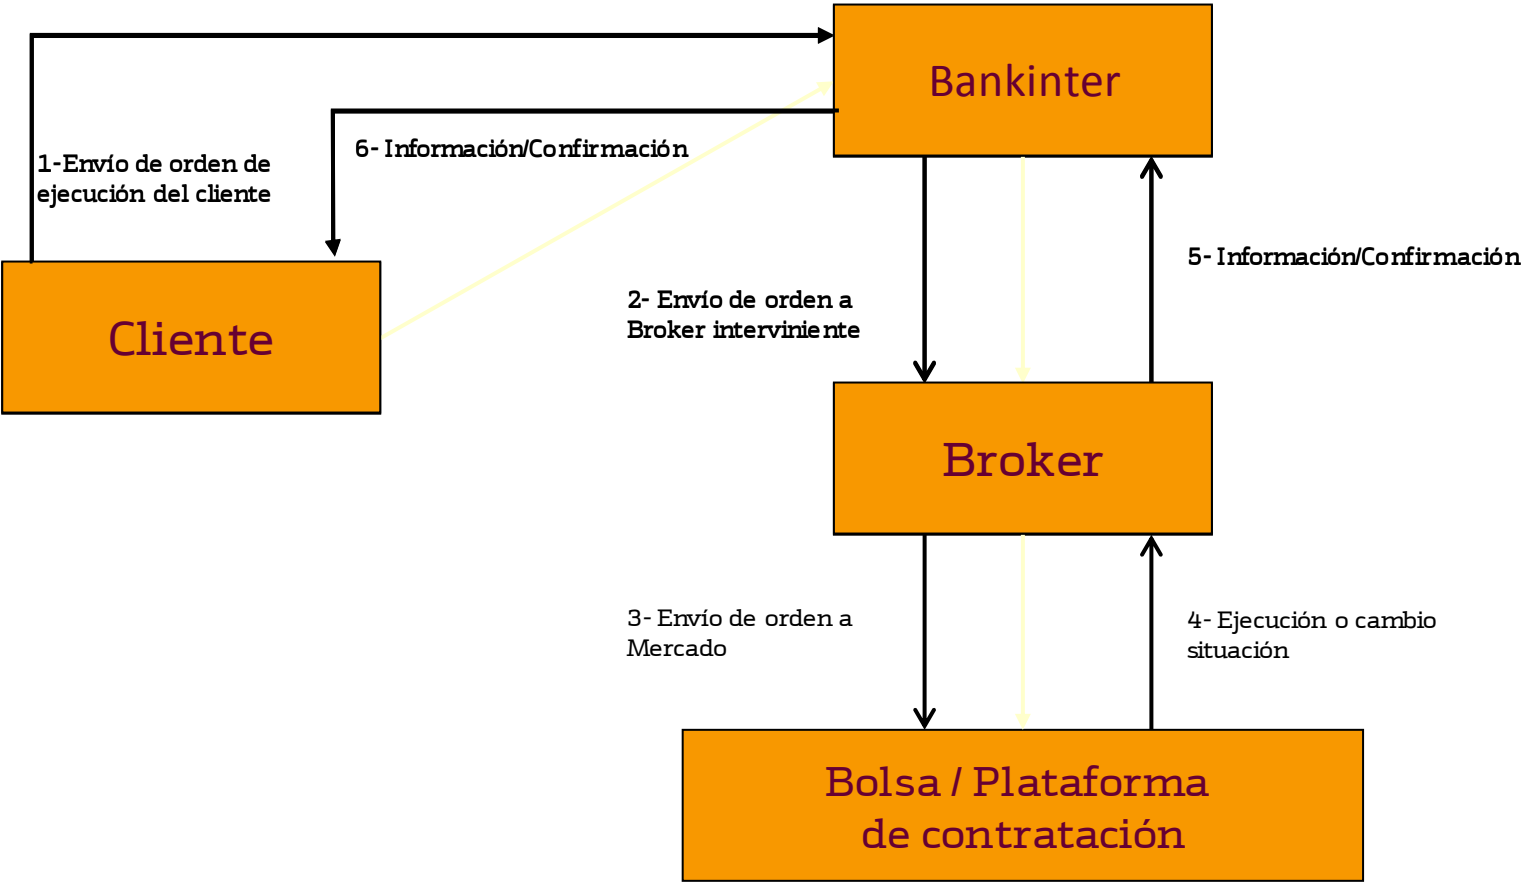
Bankinter

1-Envío de orden de ejecución del cliente

6- Información/Confirmación

Cliente

2- Envío de orden a Broker interviniente

5- Información/Confirmación

Broker

3- Envío de orden a Mercado

4- Ejecución o cambio situación

Bolsa / Plataforma de contratación